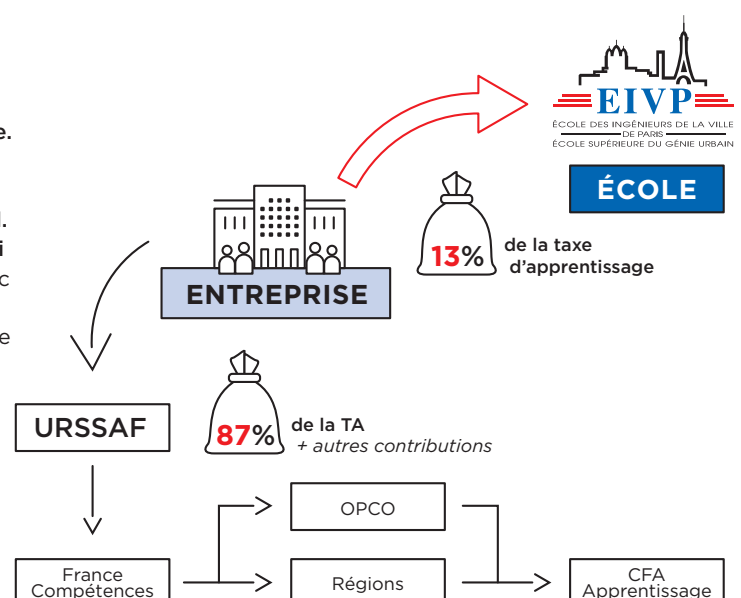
e.

l.
i
c

e

EIVP
ÉCOLE DES INGÉNIEURS DE LA VILLE
DE PARIS
ÉCOLE SUPÉRIEURE DU GÉNIE URBAIN

ÉCOLE

13% de la taxe d'apprentissage

ENTREPRISE

URSSAF

87% de la TA
+ autres contributions

OPCO

France Compétences

Régions

CFA Apprentissage